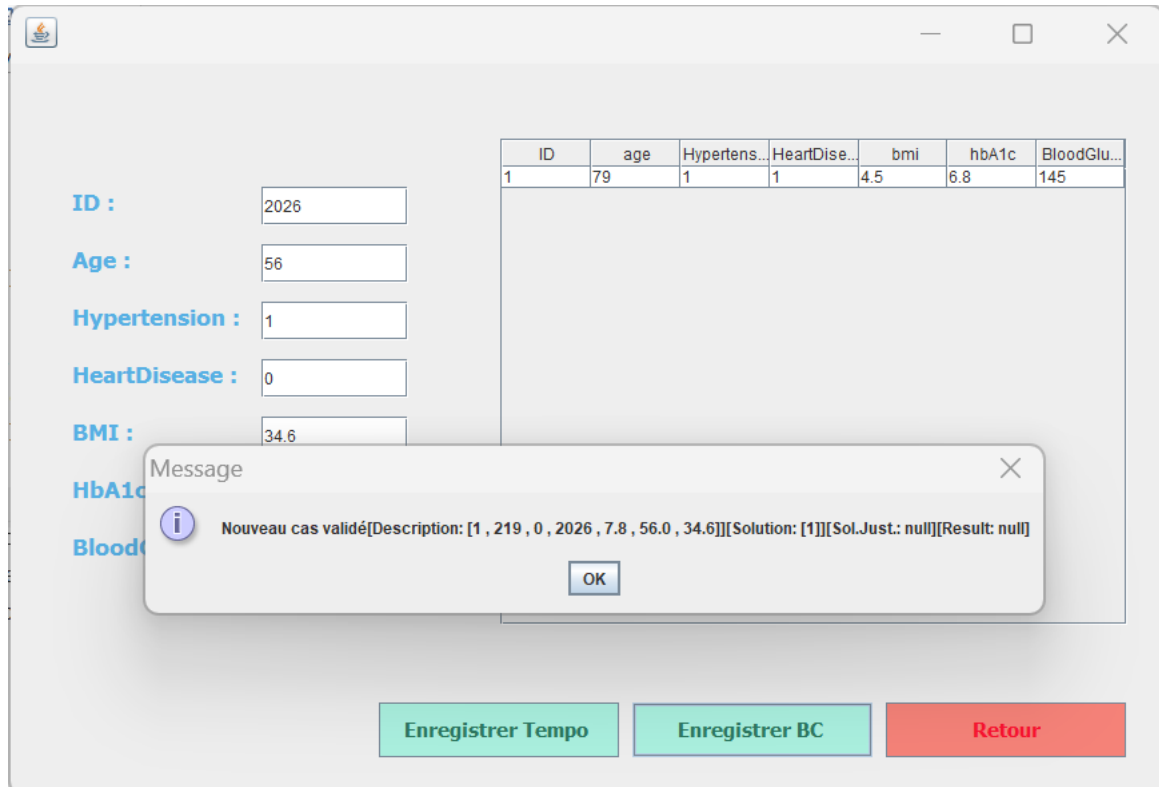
ID :
2026
Age :
56
Hypertension :
1
HeartDisease :
0
BMI :
34.6
HbA1c
BloodG

| ID | age | Hypertens... | HeartDise... | bmi | hbA1c | BloodGlu... |
|---|---|---|---|---|---|---|
| 1 | 79 | 1 | 1 | 4.5 | 6.8 | 145 |

Message
Nouveau cas validé[Description: [1 , 219 , 0 , 2026 , 7.8 , 56.0 , 34.6]][Solution: [1]][Sol.Just.: null][Result: null]
OK

Enregistrer Tempo
Enregistrer BC
Retour